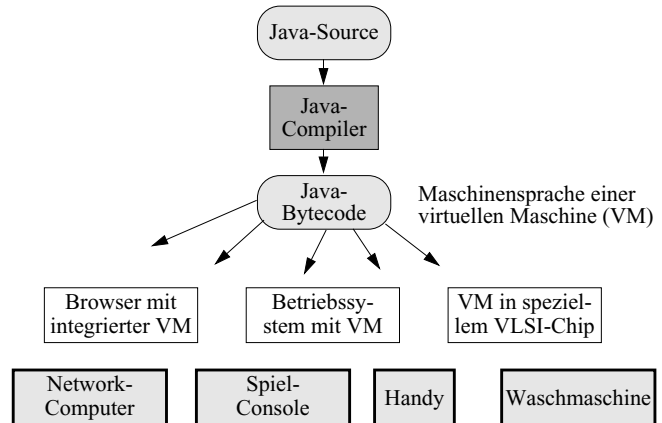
Java-Source

Java-Compiler

Java-Bytecode

Maschinensprache einer virtuellen Maschine (VM)

Browser mit integrierter VM

Betriebssystem mit VM

VM in speziellem VLSI-Chip

Network-Computer

Spiel-Console

Handy

Waschmaschine